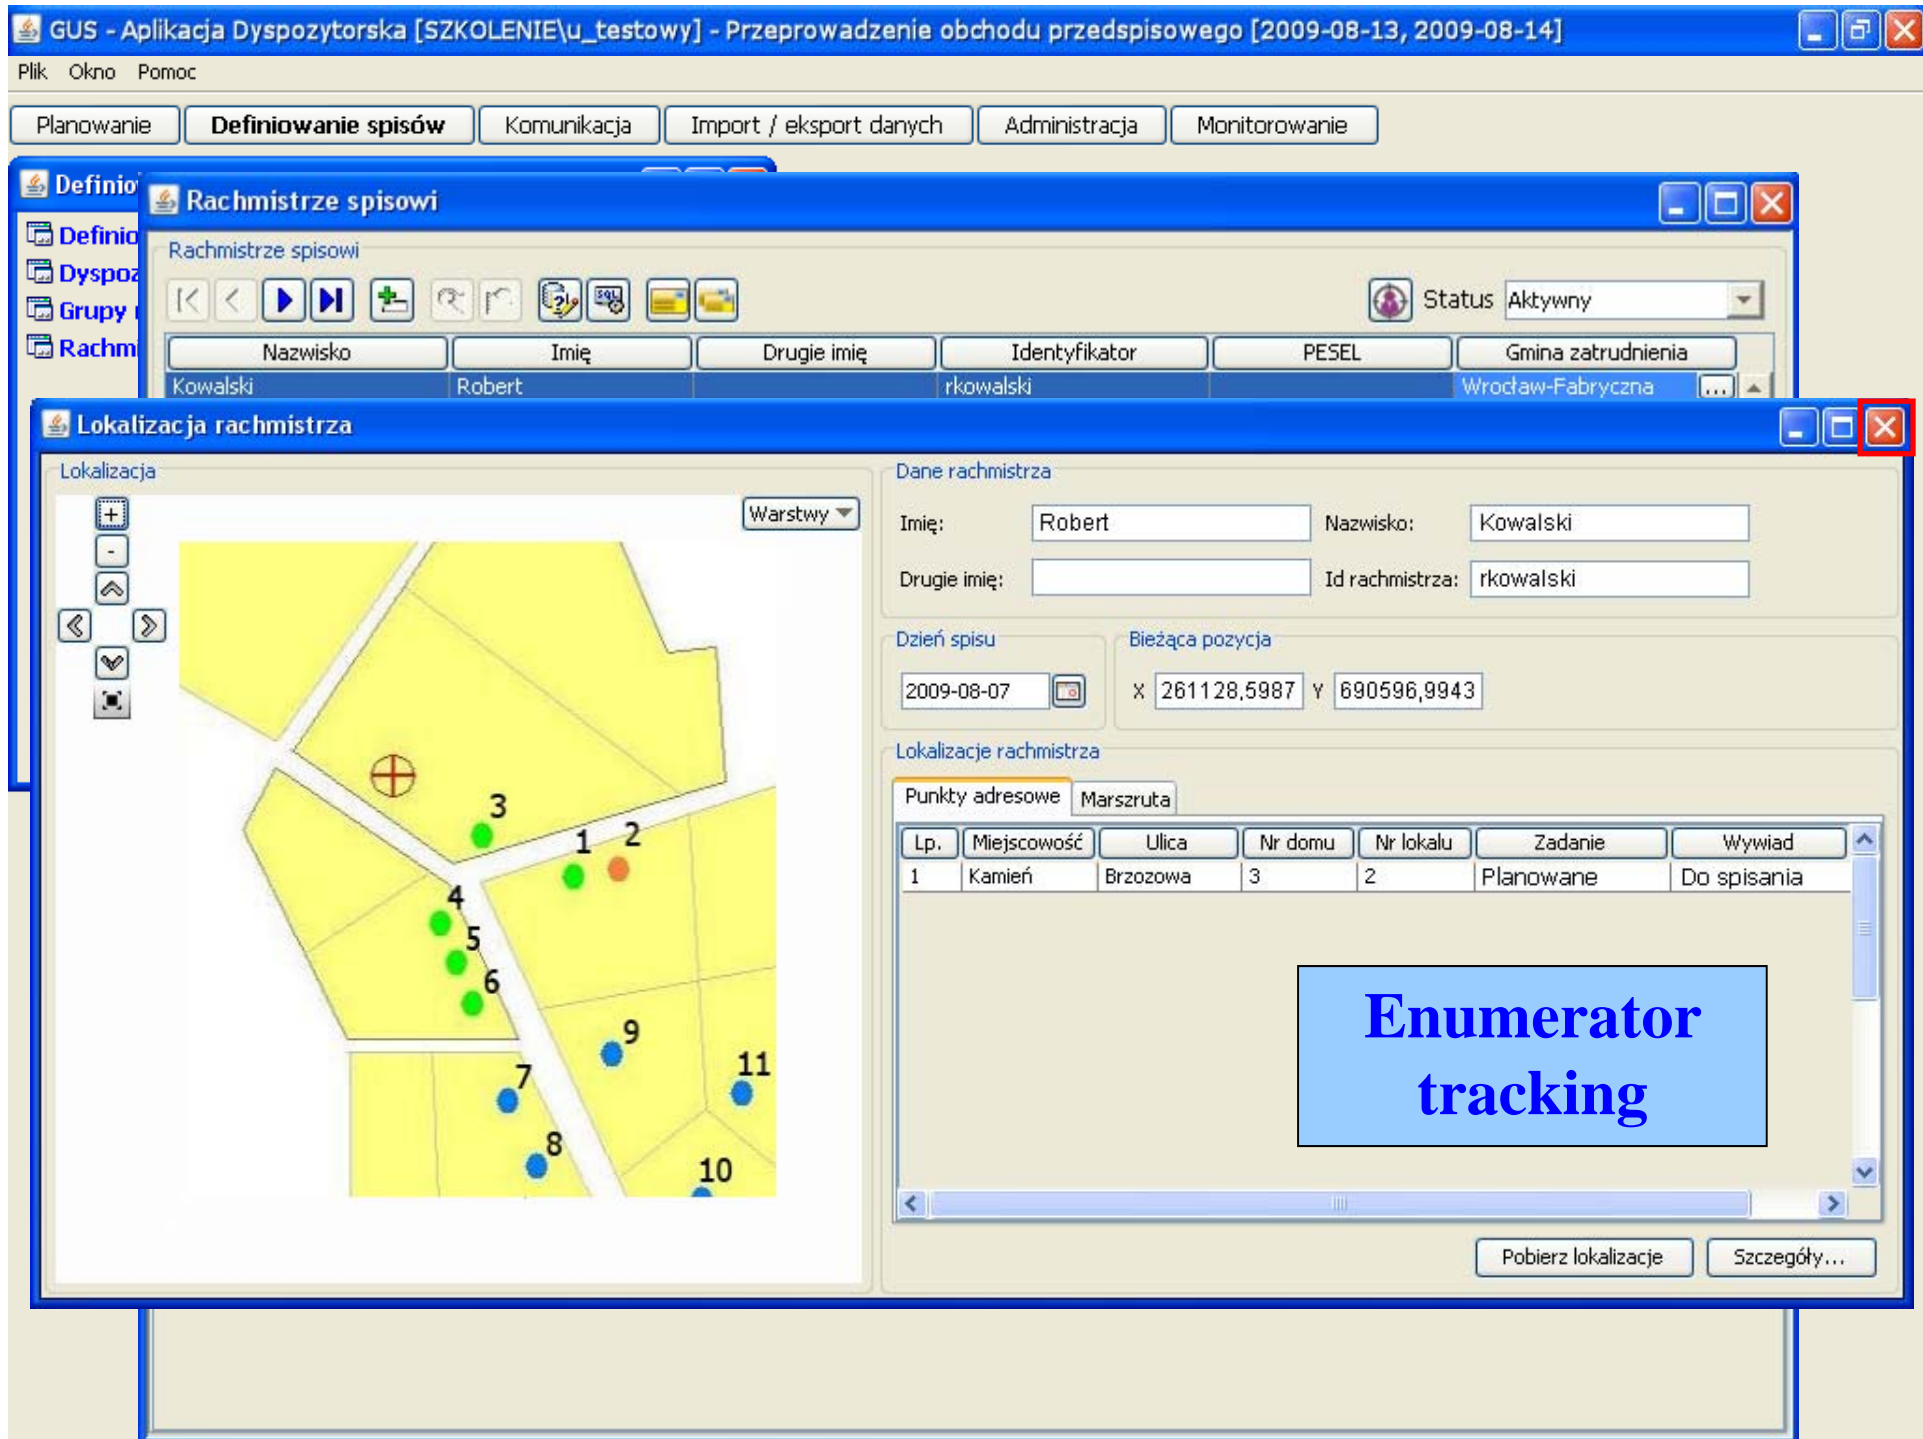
GUS - Aplikacja Dyspozytorska [SZKOLENIE\u_testowy] - Przeprowadzenie obchodu przedspisowego [2009-08-13, 2009-08-14]

Plik Okno Pomoc

Planowanie | Definiowanie spisów | Komunikacja | Import / eksport danych | Administracja | Monitorowanie

Definio

Definio
Dyspoz
Grupy
Rachm

Rachmistrze spisowi

Rachmistrze spisowi

Status Aktywny

| Nazwisko | Imię | Drugie imię | Identyfikator | PESEL | Gmina zatrudnienia |
|---|---|---|---|---|---|
| Kowalski | Robert | | rkowalski | | Wrocław-Fabryczna |

Lokalizacja rachmistrza

Lokalizacja

Warstwy

3 1 2 4 5 6 9 7 11 8 10

Dane rachmistrza

Imię: Robert
Nazwisko: Kowalski
Drugie imię:
Id rachmistrza: rkowalski

Dzień spisu
2009-08-07

Bieżąca pozycja
X 261128,5987 Y 690596,9943

Lokalizacje rachmistrza

Punkty adresowe | Marszruta

| Lp. | Miejscowość | Ulica | Nr domu | Nr lokalu | Zadanie | Wywiad |
|---|---|---|---|---|---|---|
| 1 | Kamień | Brzozowa | 3 | 2 | Planowane | Do spisania |

Enumerator tracking

Pobierz lokalizacje
Szczegóły...